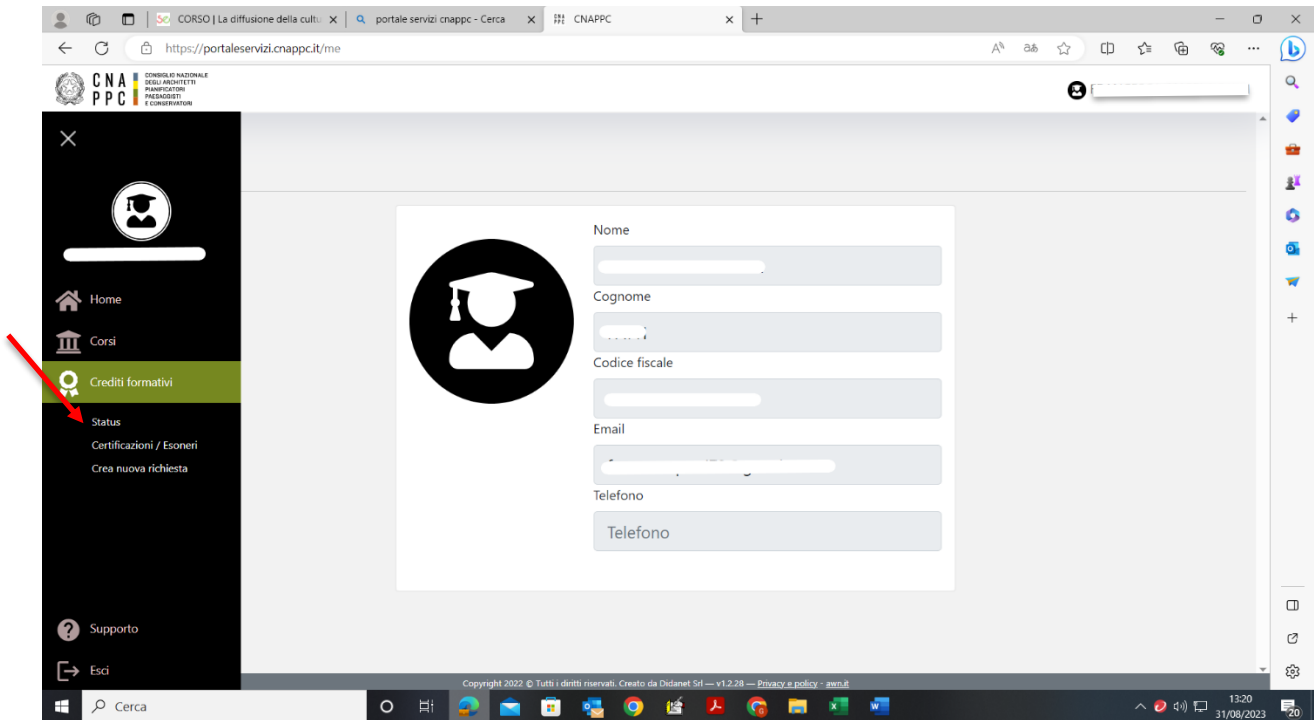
CORSO | La diffusione della cult
portale servizi cnappc - Cerca
CNAPPC
https://portaleservizi.cnappc.it/me

CNA PPC CONSIGLIO NAZIONALE DEGLI ARCHITETTI PIANIFICATORI PAESAGGISTI E CONSERVATORI

Home
Corsi
Crediti formativi
Status
Certificazioni / Esoneri
Crea nuova richiesta

Nome
Cognome
Codice fiscale
Email
Telefono
Telefono

Supporto
Esci

Copyright 2022 © Tutti i diritti riservati. Creato da Didanet Srl — v1.2.28 — Privacy e policy - awn.it

Cerca
13:20
31/08/2023
20